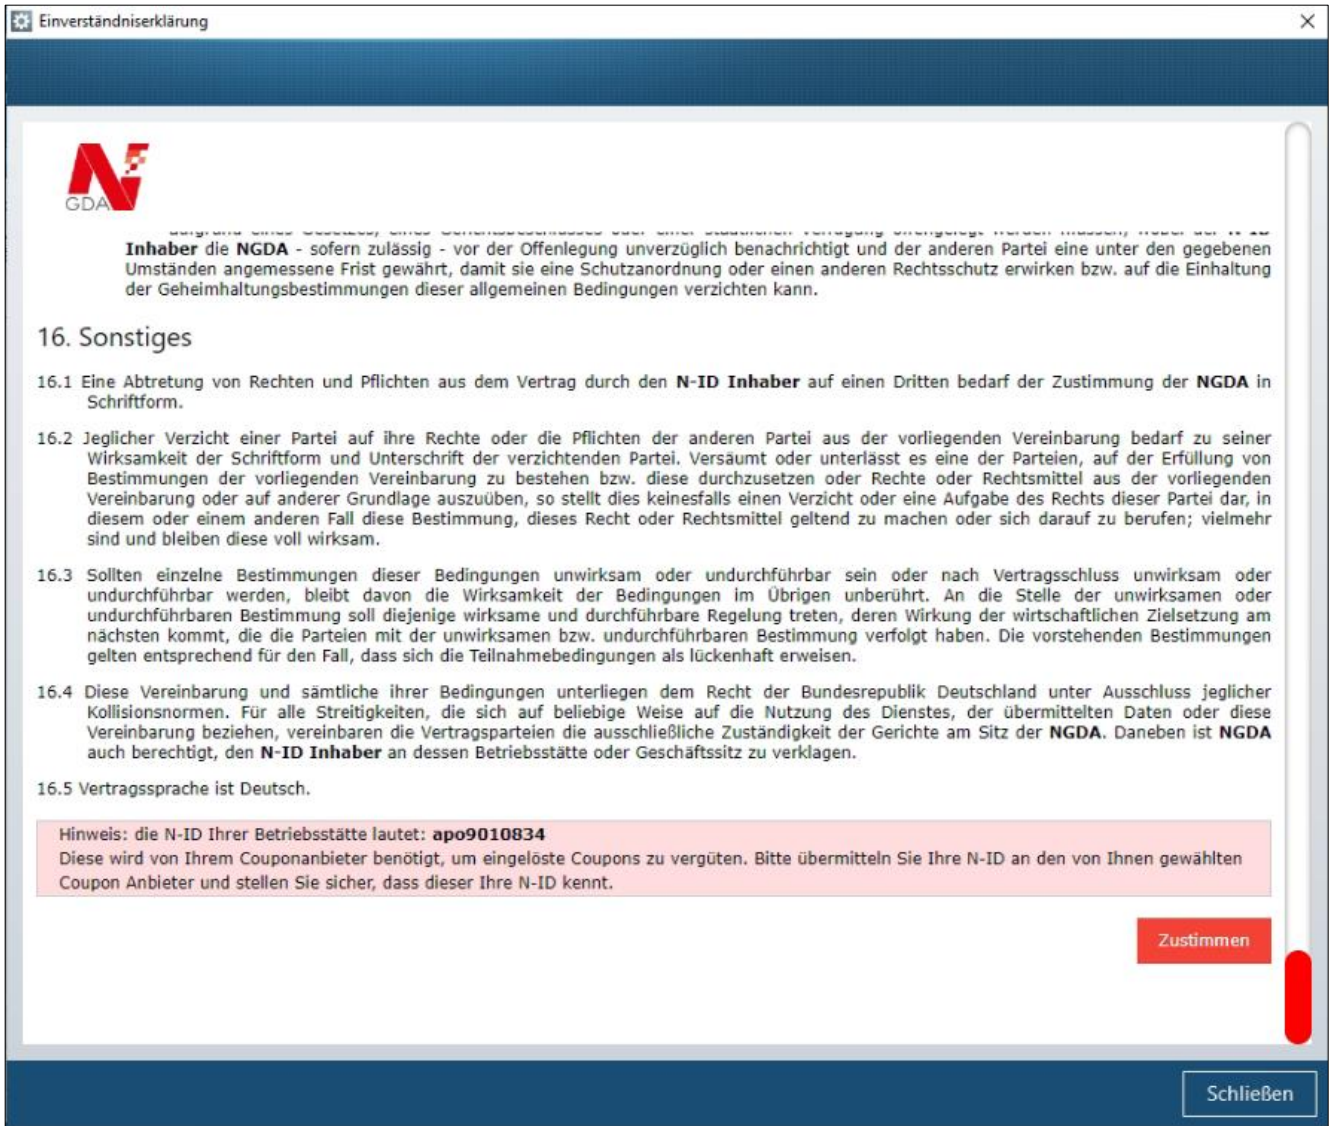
Einverständniserklärung

×

GDA

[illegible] Inhaber die NGDA - sofern zulässig - vor der Offenlegung unverzüglich benachrichtigt und der anderen Partei eine unter den gegebenen Umständen angemessene Frist gewährt, damit sie eine Schutzanordnung oder einen anderen Rechtsschutz erwirken bzw. auf die Einhaltung der Geheimhaltungsbestimmungen dieser allgemeinen Bedingungen verzichten kann.

16. Sonstiges

16.1 Eine Abtretung von Rechten und Pflichten aus dem Vertrag durch den N-ID Inhaber auf einen Dritten bedarf der Zustimmung der NGDA in Schriftform.

16.2 Jeglicher Verzicht einer Partei auf ihre Rechte oder die Pflichten der anderen Partei aus der vorliegenden Vereinbarung bedarf zu seiner Wirksamkeit der Schriftform und Unterschrift der verzichtenden Partei. Versäumt oder unterlässt es eine der Parteien, auf der Erfüllung von Bestimmungen der vorliegenden Vereinbarung zu bestehen bzw. diese durchzusetzen oder Rechte oder Rechtsmittel aus der vorliegenden Vereinbarung oder auf anderer Grundlage auszuüben, so stellt dies keinesfalls einen Verzicht oder eine Aufgabe des Rechts dieser Partei dar, in diesem oder einem anderen Fall diese Bestimmung, dieses Recht oder Rechtsmittel geltend zu machen oder sich darauf zu berufen; vielmehr sind und bleiben diese voll wirksam.

16.3 Sollten einzelne Bestimmungen dieser Bedingungen unwirksam oder undurchführbar sein oder nach Vertragsschluss unwirksam oder undurchführbar werden, bleibt davon die Wirksamkeit der Bedingungen im Übrigen unberührt. An die Stelle der unwirksamen oder undurchführbaren Bestimmung soll diejenige wirksame und durchführbare Regelung treten, deren Wirkung der wirtschaftlichen Zielsetzung am nächsten kommt, die die Parteien mit der unwirksamen bzw. undurchführbaren Bestimmung verfolgt haben. Die vorstehenden Bestimmungen gelten entsprechend für den Fall, dass sich die Teilnahmebedingungen als lückenhaft erweisen.

16.4 Diese Vereinbarung und sämtliche ihrer Bedingungen unterliegen dem Recht der Bundesrepublik Deutschland unter Ausschluss jeglicher Kollisionsnormen. Für alle Streitigkeiten, die sich auf beliebige Weise auf die Nutzung des Dienstes, der übermittelten Daten oder diese Vereinbarung beziehen, vereinbaren die Vertragsparteien die ausschließliche Zuständigkeit der Gerichte am Sitz der NGDA. Daneben ist NGDA auch berechtigt, den N-ID Inhaber an dessen Betriebsstätte oder Geschäftssitz zu verklagen.

16.5 Vertragssprache ist Deutsch.

Hinweis: die N-ID Ihrer Betriebsstätte lautet: apo9010834
Diese wird von Ihrem Couponanbieter benötigt, um eingelöste Coupons zu vergüten. Bitte übermitteln Sie Ihre N-ID an den von Ihnen gewählten Coupon Anbieter und stellen Sie sicher, dass dieser Ihre N-ID kennt.

Zustimmen

Schließen